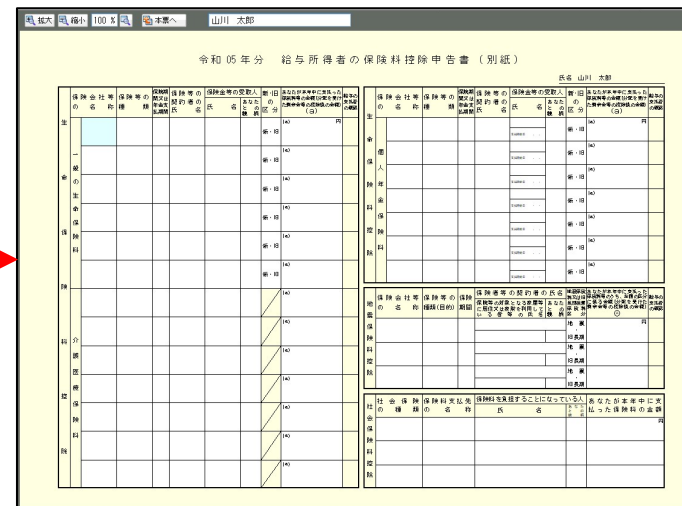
拡大 縮小 100 % 本票へ 山川 太郎

令和 05 年分 給与所得者の保険料控除申告書（別紙）

氏名 山川 太郎

| | 保険会社等の名称 | 保険等の種類 | 保険期間又は年金支払期間 | 保険等の契約者の氏名 | 保険金等の受取人 氏名 | あなたとの続柄 | 新・旧の区分 | あなたが本年中に支払った保険料等の金額（分配を受けた剰余金等の控除後の金額）(a) | 証明の有無 |
|---|---|---|---|---|---|---|---|---|---|
| 生命保険料控除 一般の生命保険料 | | | | | | | 新・旧 | (a) 円 | |
| | | | | | | | 新・旧 | (a) | |
| | | | | | | | 新・旧 | (a) | |
| | | | | | | | 新・旧 | (a) | |
| | | | | | | | 新・旧 | (a) | |
| | | | | | | | 新・旧 | (a) | |
| 介護医療保険料 | | | | | | | | (c) | |
| | | | | | | | | (c) | |
| | | | | | | | | (c) | |
| | | | | | | | | (c) | |
| | | | | | | | | (c) | |

| | 保険会社等の名称 | 保険等の種類 | 保険期間又は年金支払期間 | 保険等の契約者の氏名 | 保険金等の受取人 氏名 | あなたとの続柄 | 新・旧の区分 | あなたが本年中に支払った保険料等の金額（分配を受けた剰余金等の控除後の金額）(a) | 証明の有無 |
|---|---|---|---|---|---|---|---|---|---|
| 生命保険料控除 個人年金保険料 | | | | | | | 新・旧 | (b) 円 | |
| | | | | | | | 新・旧 | (b) | |
| | | | | | | | 新・旧 | (b) | |
| | | | | | | | 新・旧 | (b) | |
| | | | | | | | 新・旧 | (b) | |
| | | | | | | | 新・旧 | (b) | |

| | 保険会社等の名称 | 保険等の種類（目的） | 保険期間 | 保険者等の契約者の氏名 | 保険等の対象となった家屋等に居住又は家財を利用している者等の氏名 | あなたとの続柄 | 地震保険料か旧長期損害保険料か区分 | あなたが本年中に支払った保険料等のうち、控除の対象となる金額 ⓒ | 証明の有無 |
|---|---|---|---|---|---|---|---|---|---|
| 地震保険料控除 | | | | | | | 地震・旧長期 | 円 | |
| | | | | | | | 地震・旧長期 | | |
| | | | | | | | 地震・旧長期 | | |

| | 社会保険の種類 | 保険料支払先の名称 | 保険料を負担することになっている人 氏名 | あなたとの続柄 | あなたが本年中に支払った保険料の金額 |
|---|---|---|---|---|---|
| 社会保険料控除 | | | | | 円 |
| | | | | | |
| | | | | | |
| | | | | | |